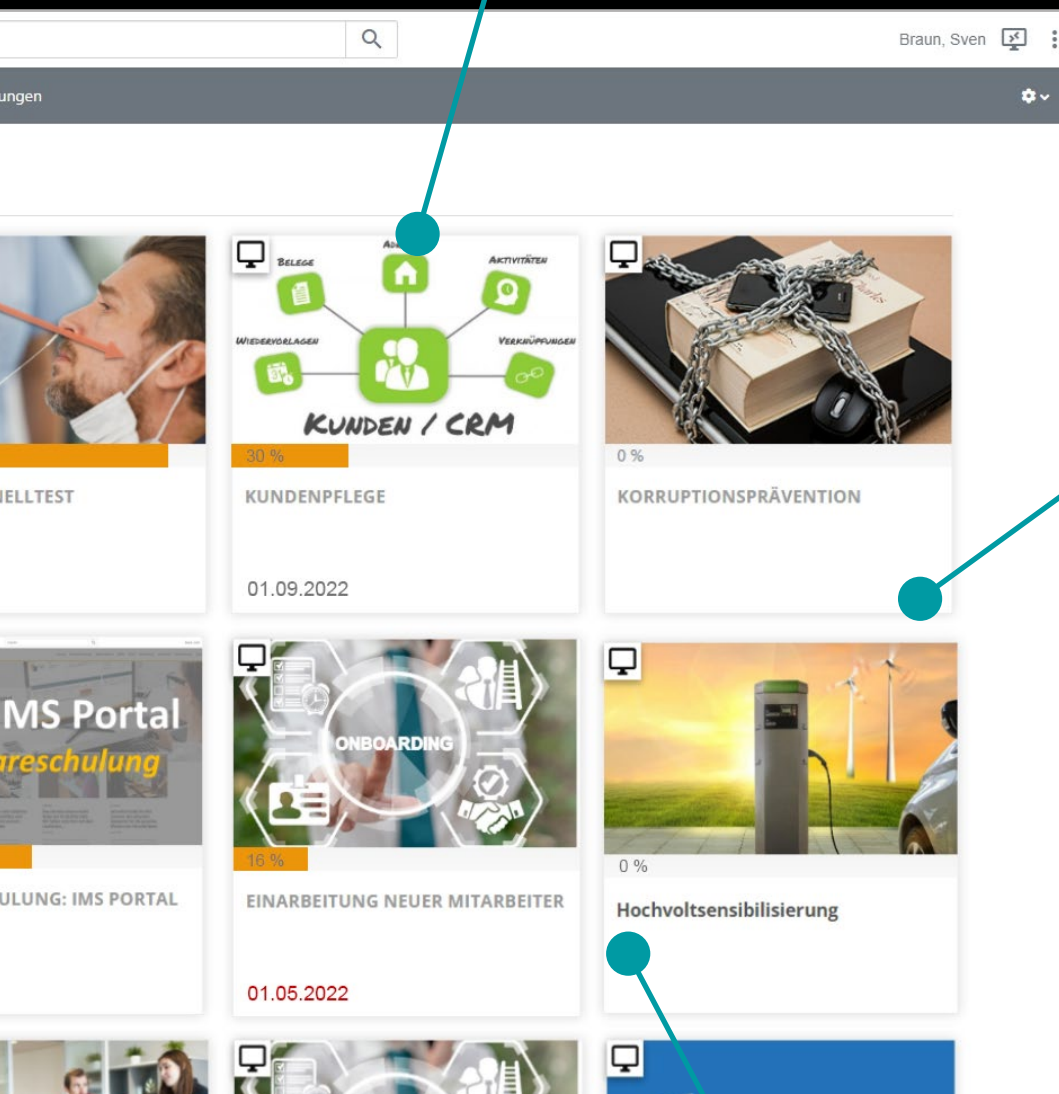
Braun, Sven

ungen

ELLTEST

BELEGE
AKTIVITÄTEN
WIEDERVORLAGEN
VERKNÜPFUNGEN
KUNDEN / CRM
30 %
KUNDENPFLEGE
01.09.2022

0 %
KORRUPTIONSPRÄVENTION

IMS Portal
reschulung
ULUNG: IMS PORTAL

ONBOARDING
16 %
EINARBEITUNG NEUER MITARBEITER
01.05.2022

0 %
Hochvoltsensibilisierung